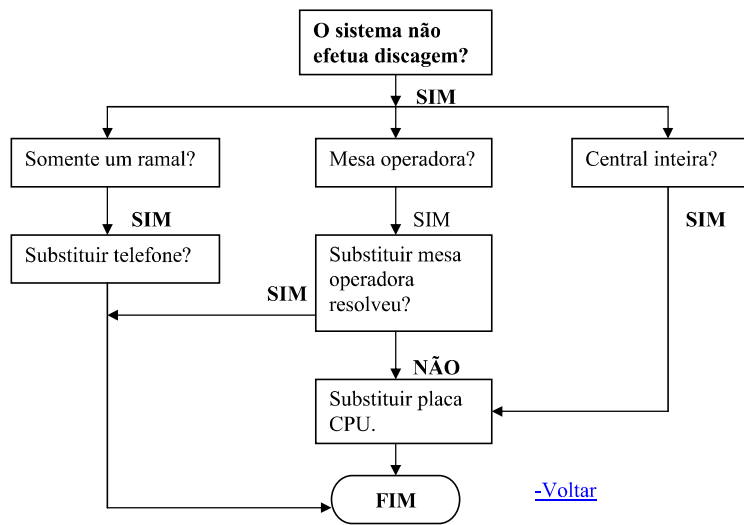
O sistema não efetua discagem?

SIM

Somente um ramal?

Mesa operadora?

Central inteira?

SIM

SIM

SIM

Substituir telefone?

Substituir mesa operadora resolveu?

SIM

NÃO

Substituir placa CPU.

FIM

-Voltar